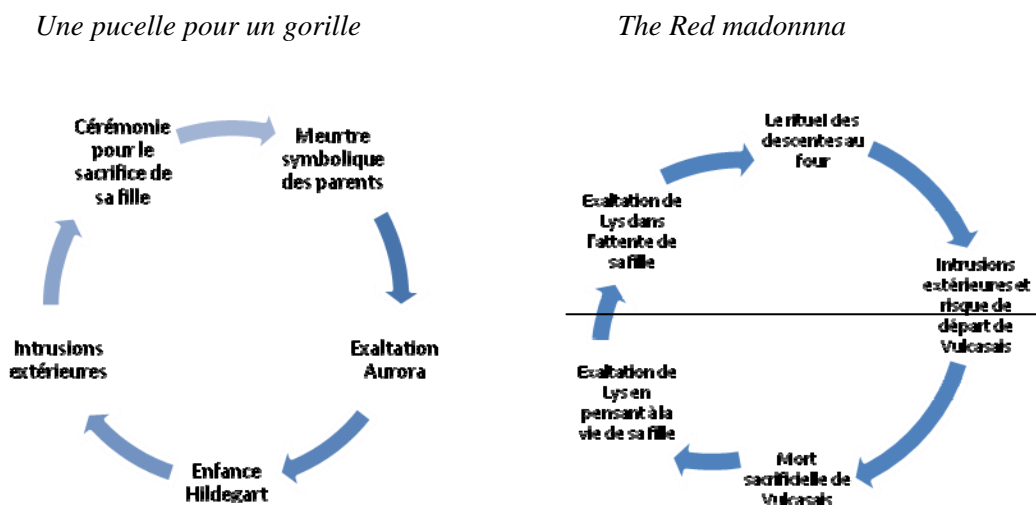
Une pucelle pour un gorille

Cérémonie pour le sacrifice de sa fille

Meurtre symbolique des parents

Exaltation Aurora

Enfance Hildegart

Intrusions extérieures

The Red madonnna

Le rituel des descentes au four

Intrusions extérieures et risque de départ de Vulcasais

Mort sacrificielle de Vulcasais

Exaltation de Lys en pensant à la vie de sa fille

Exaltation de Lys dans l'attente de sa fille